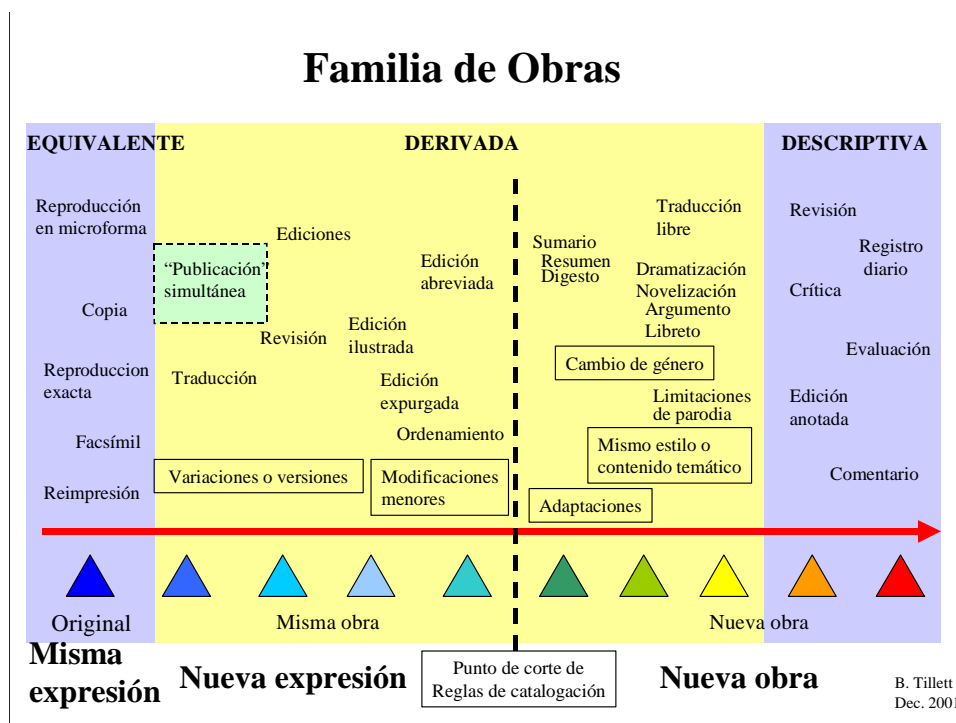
Familia de Obras

EQUIVALENTE

DERIVADA

DESCRIPTIVA

Reproducción en microforma

Copia

Reproduccion exacta

Facsímil

Reimpresión

"Publicación" simultánea

Ediciones

Revisión

Traducción

Edición ilustrada

Edición abreviada

Edición expurgada

Ordenamiento

Variaciones o versiones

Modificaciones menores

Sumario

Resumen

Digesto

Traducción libre

Dramatización

Novelización

Argumento

Libreto

Cambio de género

Limitaciones de parodia

Mismo estilo o contenido temático

Adaptaciones

Revisión

Registro diario

Crítica

Evaluación

Edición anotada

Comentario

Original

Misma obra

Nueva obra

Misma expresión

Nueva expresión

Punto de corte de Reglas de catalogación

Nueva obra

B. Tillett Dec. 2001